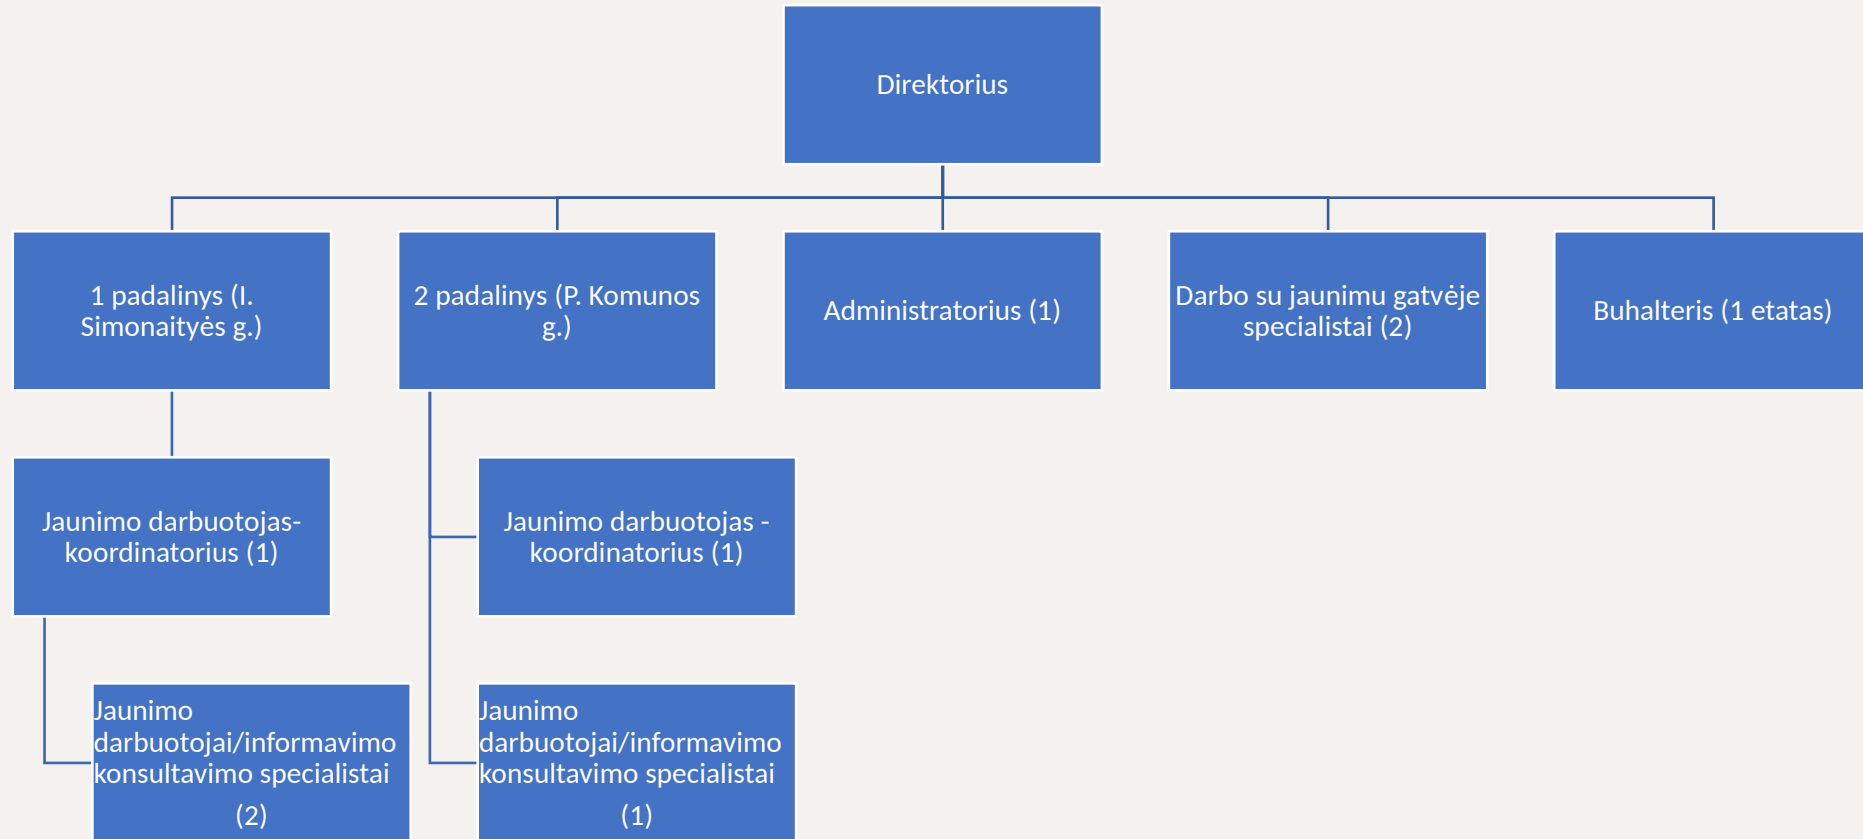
Direktorius

1 padalinys (I. Simonaitytės g.)

2 padalinys (P. Komunos g.)

Administratorius (1)

Darbo su jaunimu gatvėje specialistai (2)

Buhalteris (1 etatas)

Jaunimo darbuotojas-koordinatorius (1)

Jaunimo darbuotojas - koordinatorius (1)

Jaunimo darbuotojai/informavimo konsultavimo specialistai (2)

Jaunimo darbuotojai/informavimo konsultavimo specialistai (1)